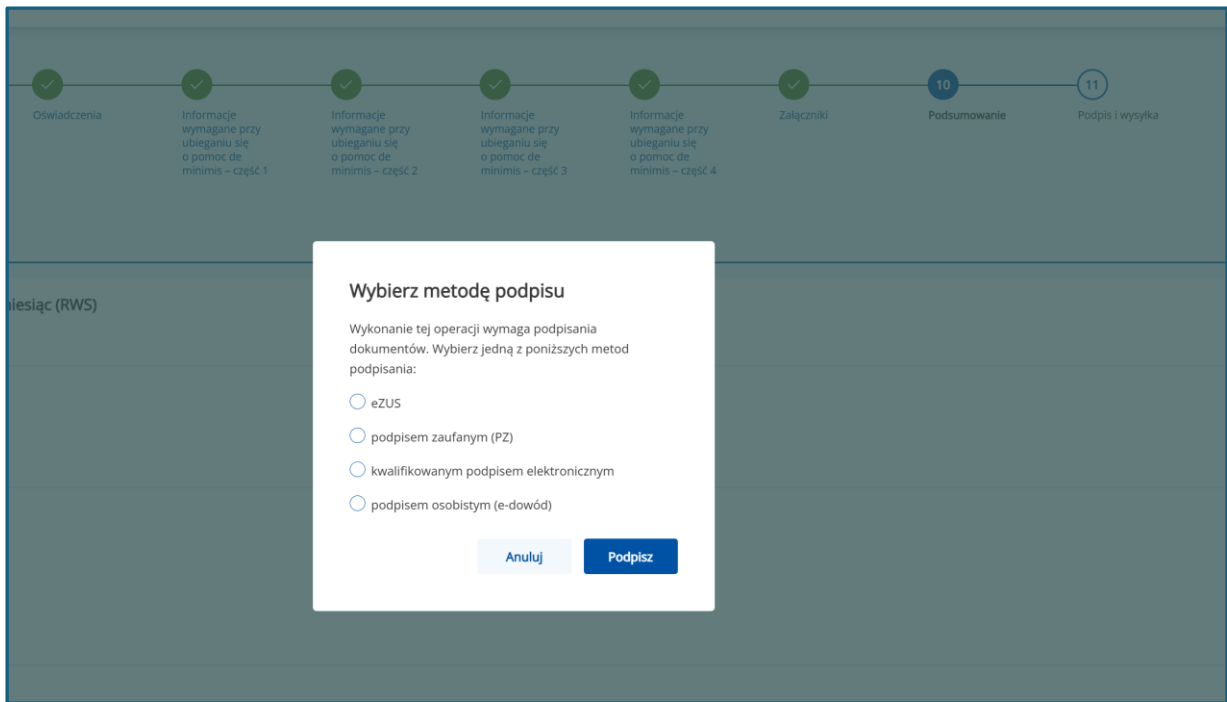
Oświadczenia

Informacje wymagane przy ubieganiu się o pomoc de minimis – część 1

Informacje wymagane przy ubieganiu się o pomoc de minimis – część 2

Informacje wymagane przy ubieganiu się o pomoc de minimis – część 3

Informacje wymagane przy ubieganiu się o pomoc de minimis – część 4

Załączniki

10
Podsumowanie

11
Podpis i wysyłka

iesiąc (RWS)

Wybierz metodę podpisu

Wykonanie tej operacji wymaga podpisania dokumentów. Wybierz jedną z poniższych metod podpisania:

eZUS

podpisem zaufanym (PZ)

kwalifikowanym podpisem elektronicznym

podpisem osobistym (e-dowód)

Anuluj

Podpisz